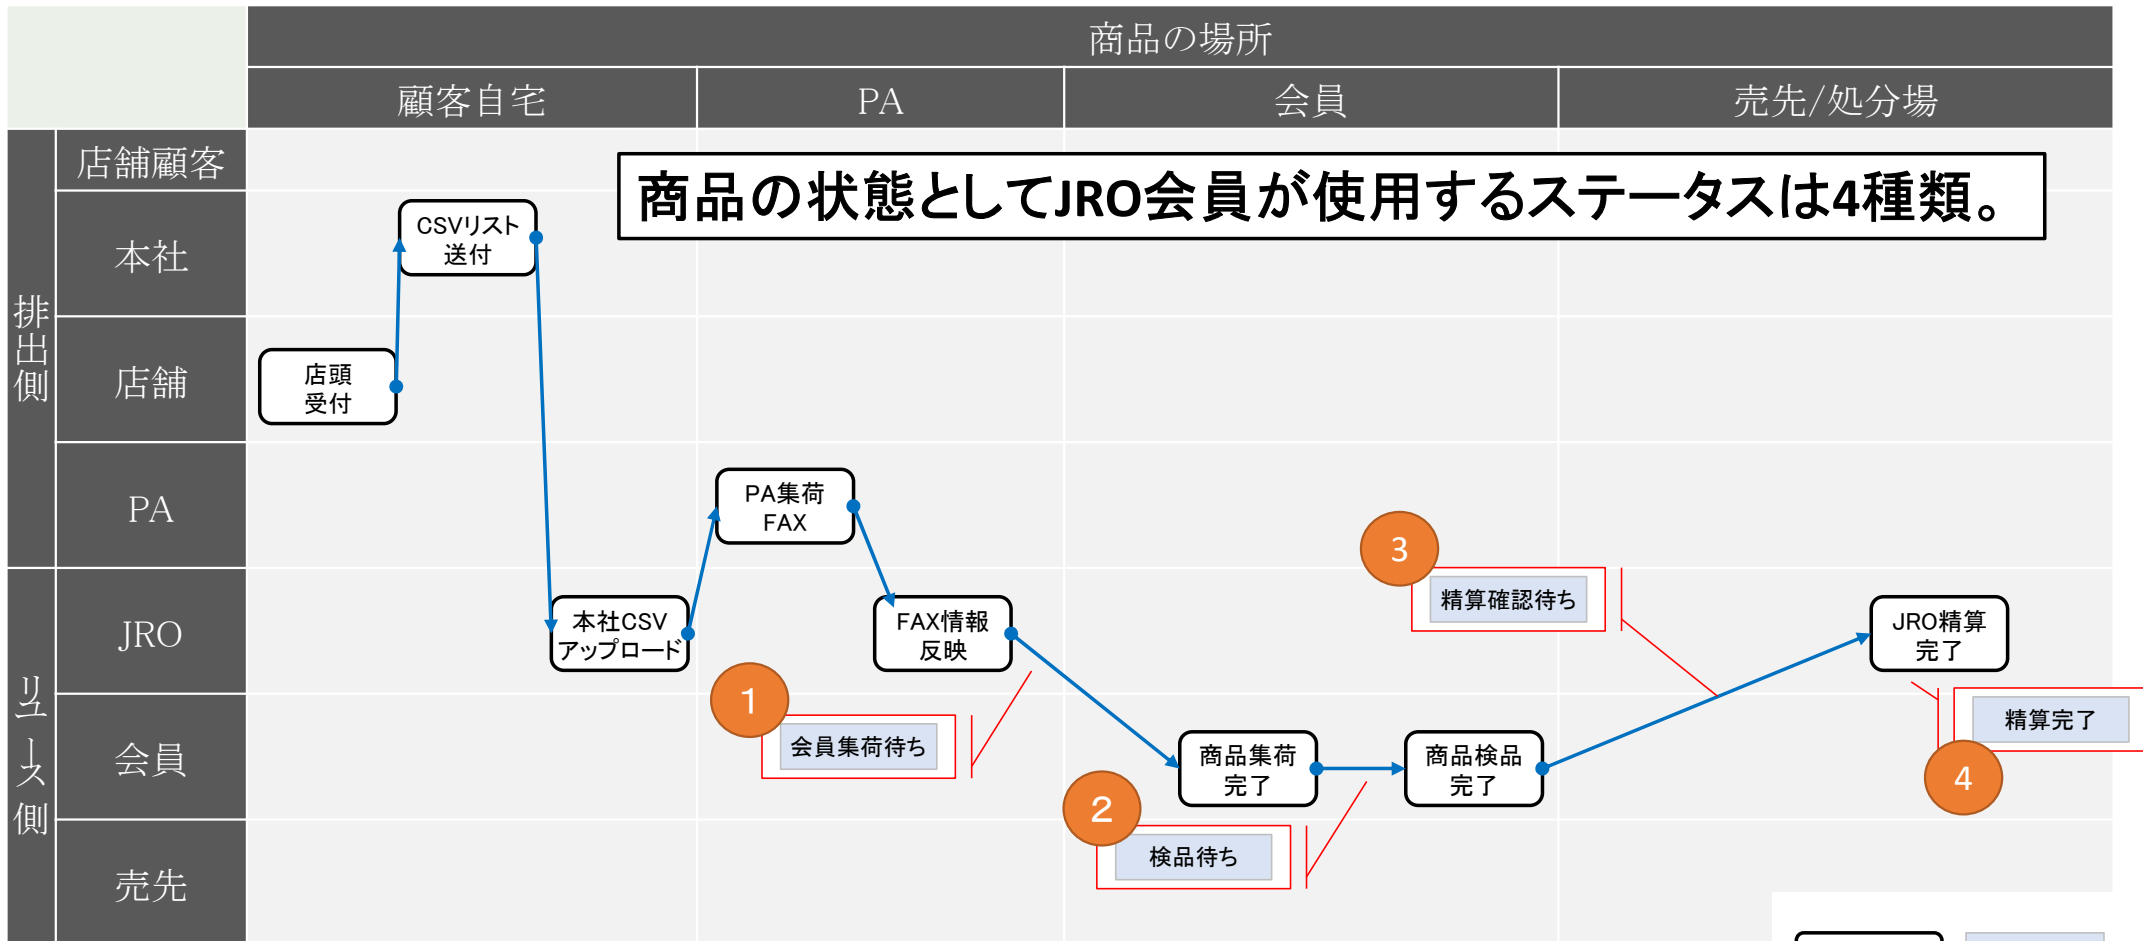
商品の場所

| | | 顧客自宅 | PA | 会員 | 売先/処分場 |
|---|---|---|---|---|---|
| 排出側 | 店舗顧客 | | | | |
| | 本社 | | | | |
| | 店舗 | | | | |
| | PA | | | | |
| リユース側 | JRO | | | | |
| | 会員 | | | | |
| | 売先 | | | | |

商品の状態としてJRO会員が使用するステータスは4種類。

店頭受付

CSVリスト送付

本社CSVアップロード

PA集荷FAX

FAX情報反映

1

会員集荷待ち

商品集荷完了

2

検品待ち

商品検品完了

3

精算確認待ち

JRO精算完了

精算完了

4